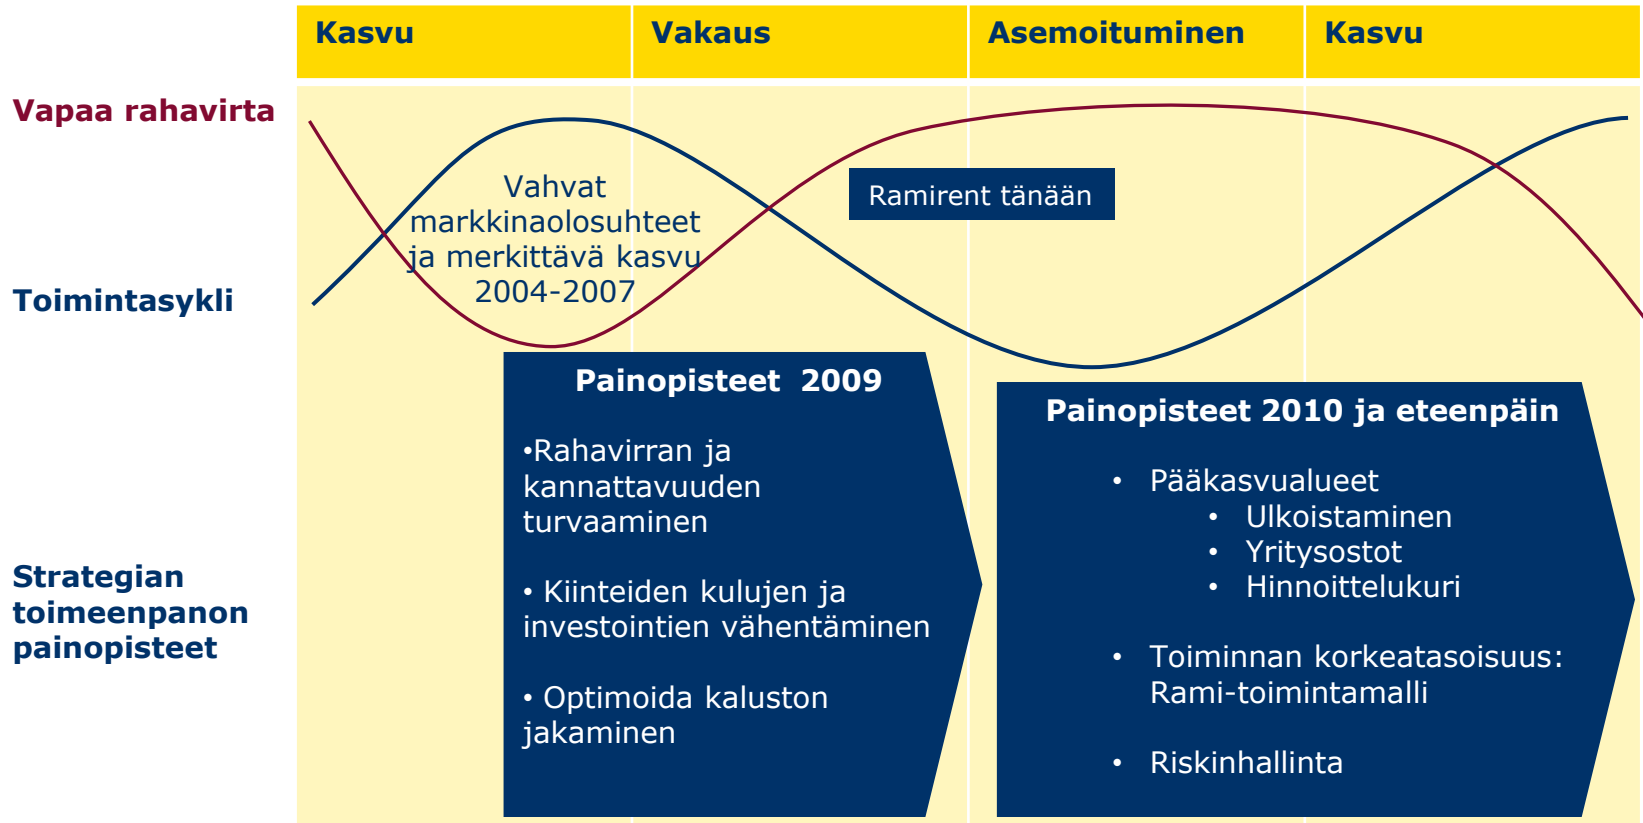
Kasvu
Vakaus
Asemoituminen
Kasvu

Vapaa rahavirta

Toimintasykli

Vahvat markkinaolosuhteet ja merkittävä kasvu 2004-2007

Ramirent tänään

Strategian toimeenpanon painopisteet

Painopisteet 2009

•Rahavirran ja kannattavuuden turvaaminen

• Kiinteiden kulujen ja investointien vähentäminen

• Optimoida kaluston jakaminen

Painopisteet 2010 ja eteenpäin

• Pääkasvualueet
• Ulkoistaminen
• Yritysostot
• Hinnoittelukuri

• Toiminnan korkeatasoisuus: Rami-toimintamalli

• Riskinhallinta